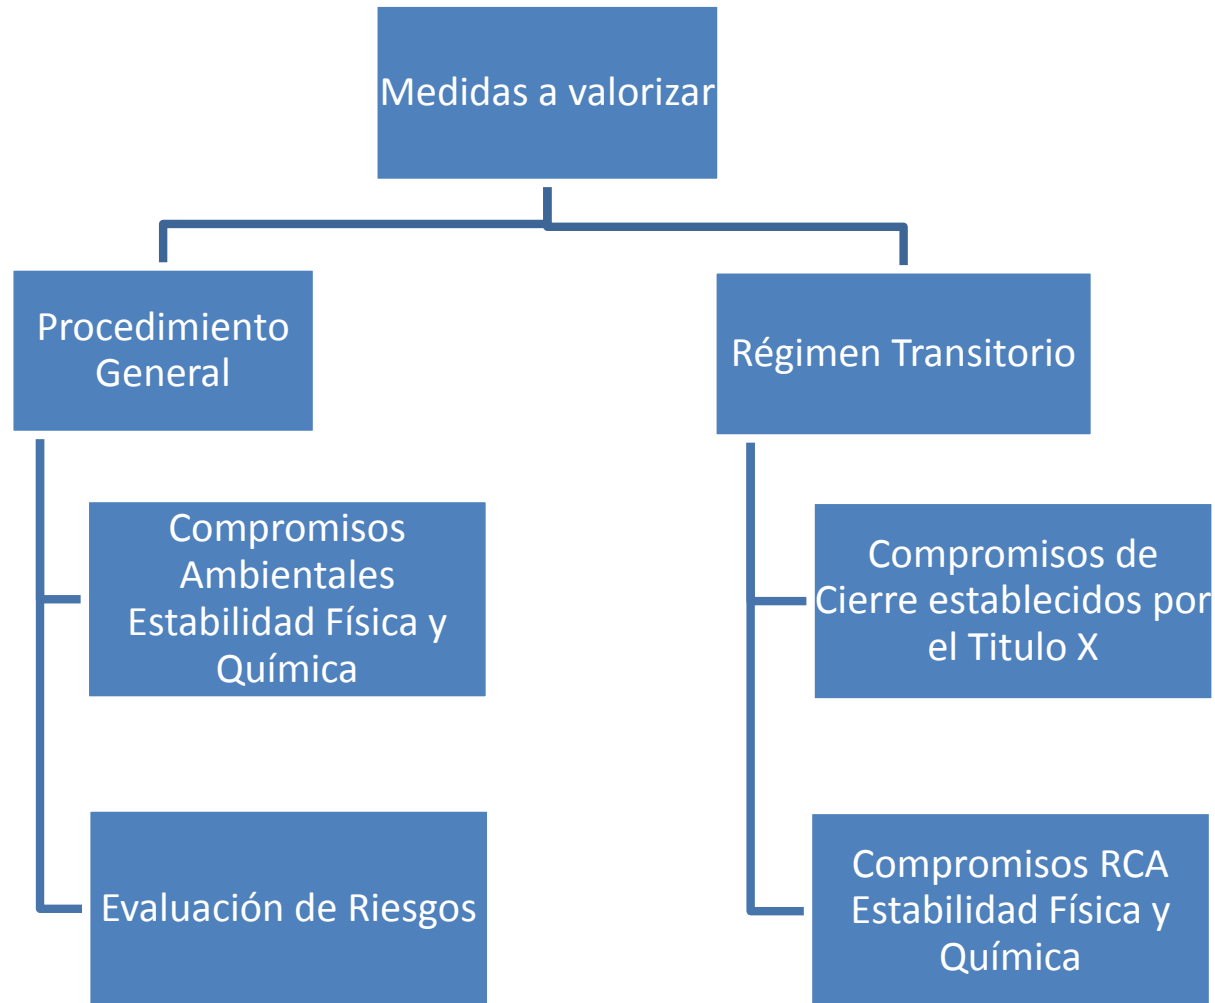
Medidas a valorizar

Procedimiento General

Régimen Transitorio

Compromisos Ambientales Estabilidad Física y Química

Evaluación de Riesgos

Compromisos de Cierre establecidos por el Titulo X

Compromisos RCA Estabilidad Física y Química